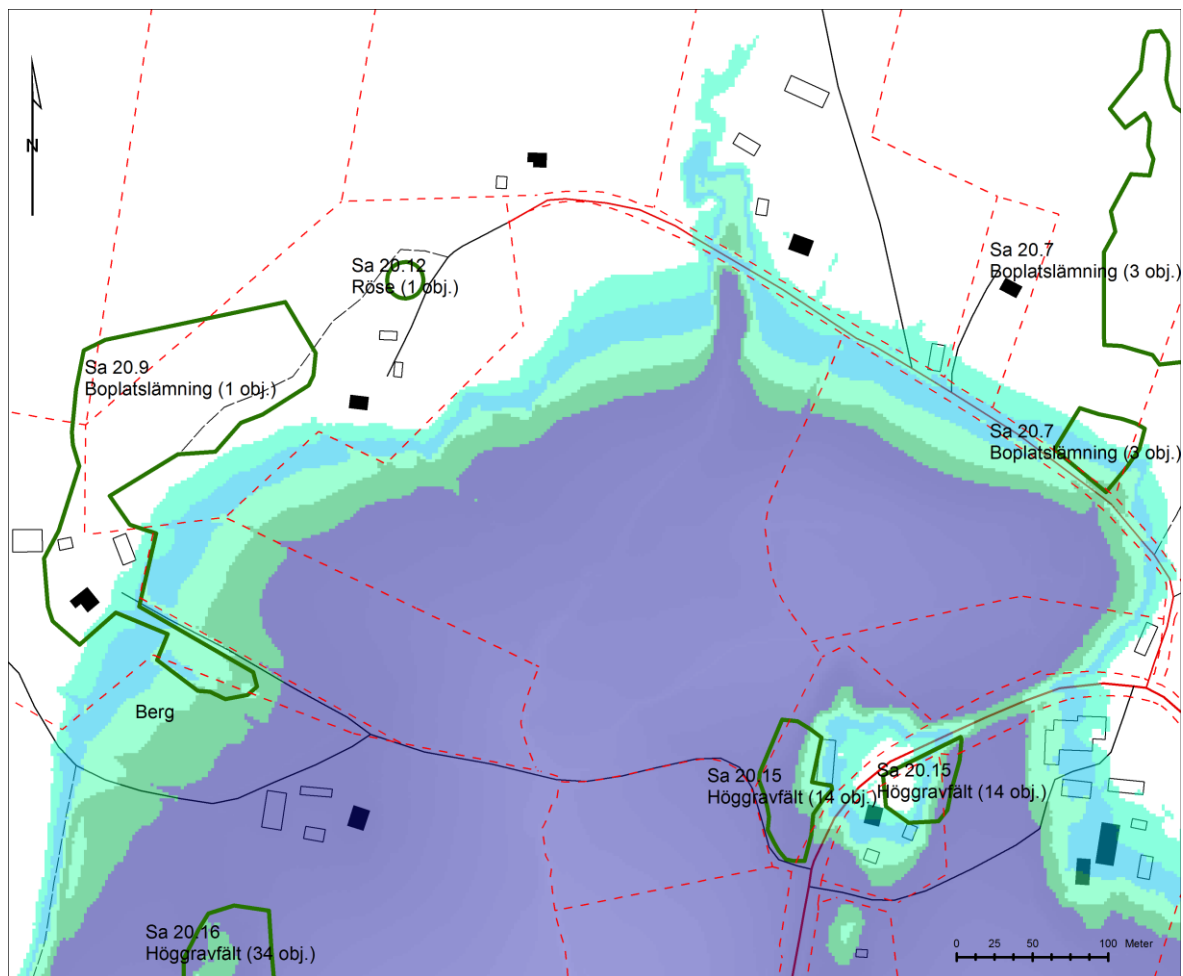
N

Sa 20.12
Röse (1 obj.)

Sa 20.7
Boplatslämning (3 obj.)

Sa 20.9
Boplatslämning (1 obj.)

Sa 20.7
Boplatslämning (3 obj.)

Berg

Sa 20.15
Höggravfält (14 obj.)

Sa 20.15
Höggravfält (14 obj.)

Sa 20.16
Höggravfält (34 obj.)

0 25 50 100 Meter